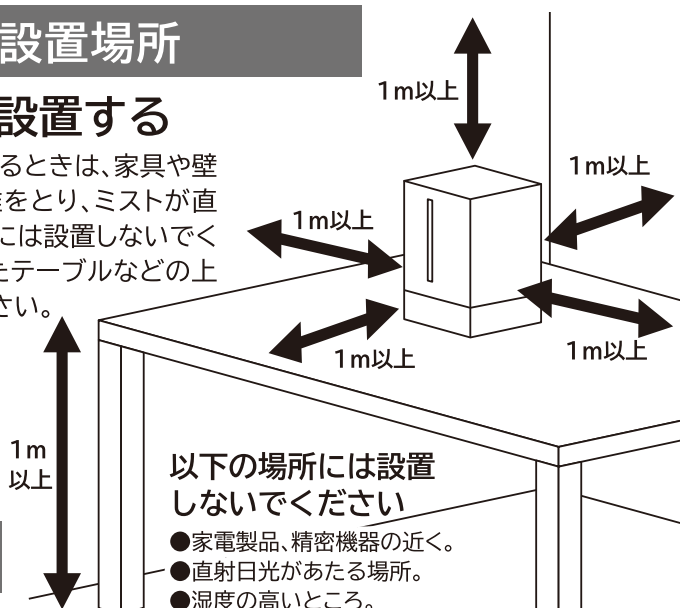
設置場所

設置する

るときは、家具や壁
をとり、ミストが直
には設置しないでく
たテーブルなどの上
さい。

1m以上

1m以上

1m以上

1m以上

1m以上

1m
以上

以下の場所には設置
しないでください

●家電製品、精密機器の近く。
●直射日光があたる場所。
●湿度の高いところ。